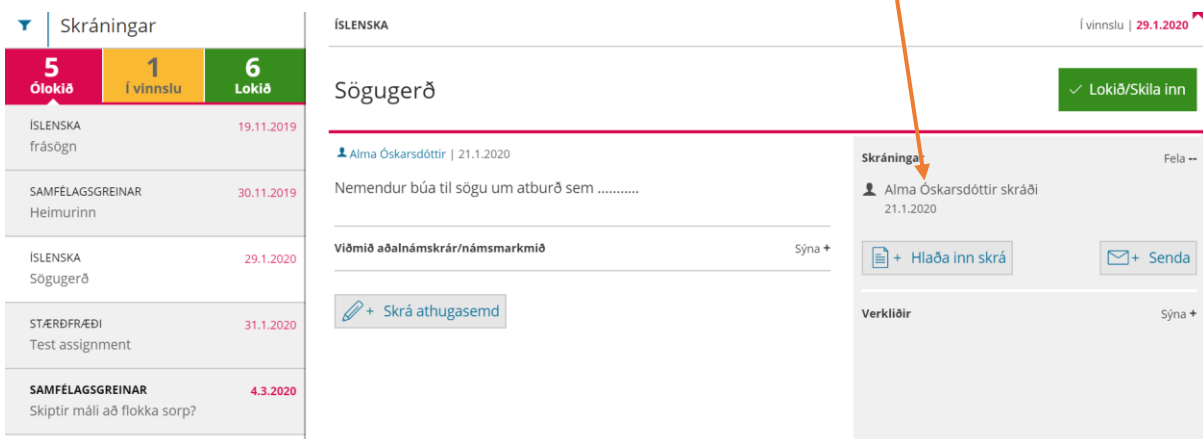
Skráningar

5 Ólokið
1 Í vinnslu
6 Lokið

ÍSLENSKA 19.11.2019
frásögn

SAMFÉLAGSGREINAR 30.11.2019
Heimurinn

ÍSLENSKA 29.1.2020
Sögugerð

STÆRÐFRÆÐI 31.1.2020
Test assignment

SAMFÉLAGSGREINAR 4.3.2020
Skiptir máli að flokka sorp?

ÍSLENSKA

Í vinnslu | 29.1.2020

Sögugerð

Lokið/Skila inn

Alma Óskarsdóttir | 21.1.2020

Nemendur búa til sögu um atburð sem ...........

Viðmið aðalnámskrár/námsmarkmið Sýna +

Skrá athugasemd

Skráningar Fela --

Alma Óskarsdóttir skráði
21.1.2020

Hlaða inn skrá

Senda

Verkliðir Sýna +